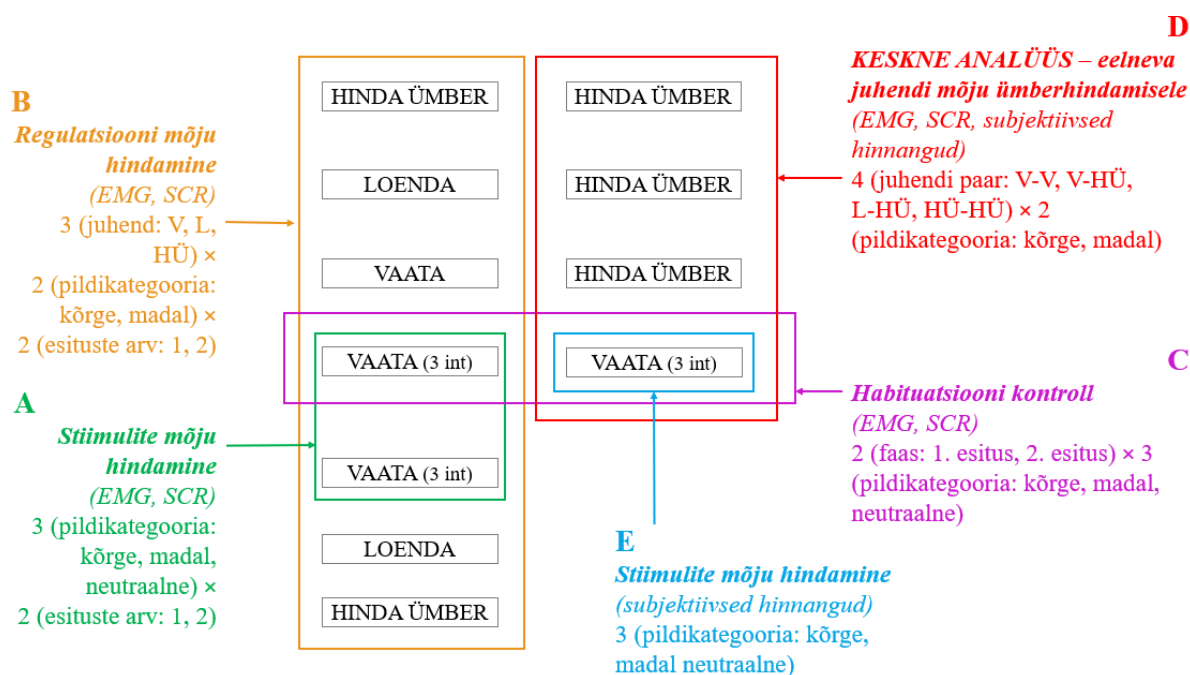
D
KESKNE ANALÜÜS – eelneva juhendi mõju ümberhindamisele
(EMG, SCR, subjektiivsed hinnangud)
4 (juhendi paar: V-V, V-HÜ, L-HÜ, HÜ-HÜ) × 2 (pildikategooria: kõrge, madal)

B
Regulatsiooni mõju hindamine
(EMG, SCR)
3 (juhend: V, L, HÜ) × 2 (pildikategooria: kõrge, madal) × 2 (esituste arv: 1, 2)

HINDA ÜMBER
LOENDA
VAATA
VAATA (3 int)
VAATA (3 int)
LOENDA
HINDA ÜMBER

HINDA ÜMBER
HINDA ÜMBER
HINDA ÜMBER
VAATA (3 int)

C
Habituatsiooni kontroll
(EMG, SCR)
2 (faas: 1. esitus, 2. esitus) × 3 (pildikategooria: kõrge, madal, neutraalne)

A
Stiimulite mõju hindamine
(EMG, SCR)
3 (pildikategooria: kõrge, madal, neutraalne) × 2 (esituste arv: 1, 2)

E
Stiimulite mõju hindamine
(subjektiivsed hinnangud)
3 (pildikategooria: kõrge, madal neutraalne)